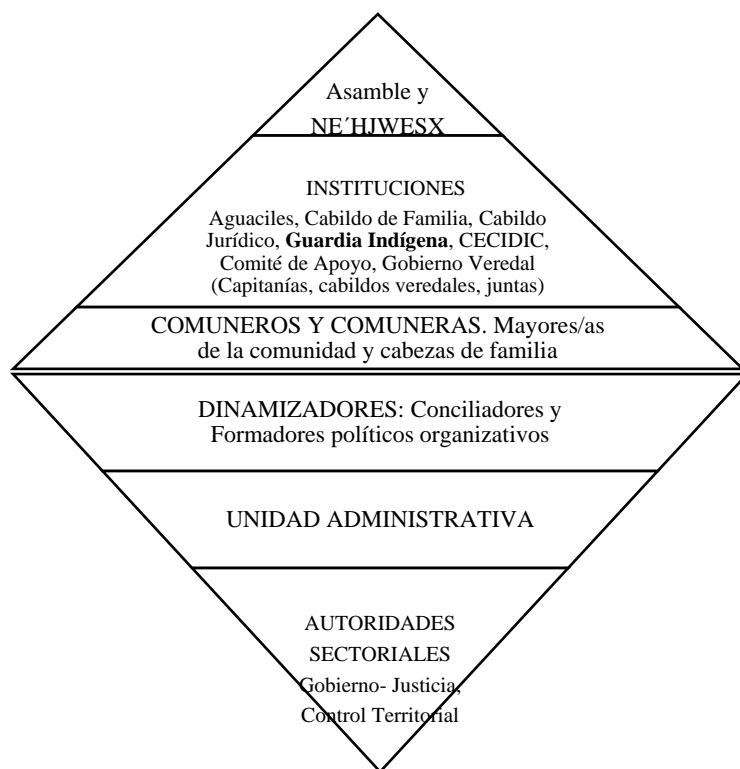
Asamble y NE´HJWESX

INSTITUCIONES
Aguaciles, Cabildo de Familia, Cabildo Jurídico, **Guardia Indígena**, CECIDIC, Comité de Apoyo, Gobierno Veredal (Capitanías, cabildos veredales, juntas)

COMUNEROS Y COMUNERAS. Mayores/as de la comunidad y cabezas de familia

DINAMIZADORES: Conciliadores y Formadores políticos organizativos

UNIDAD ADMINISTRATIVA

AUTORIDADES SECTORIALES
Gobierno- Justicia, Control Territorial